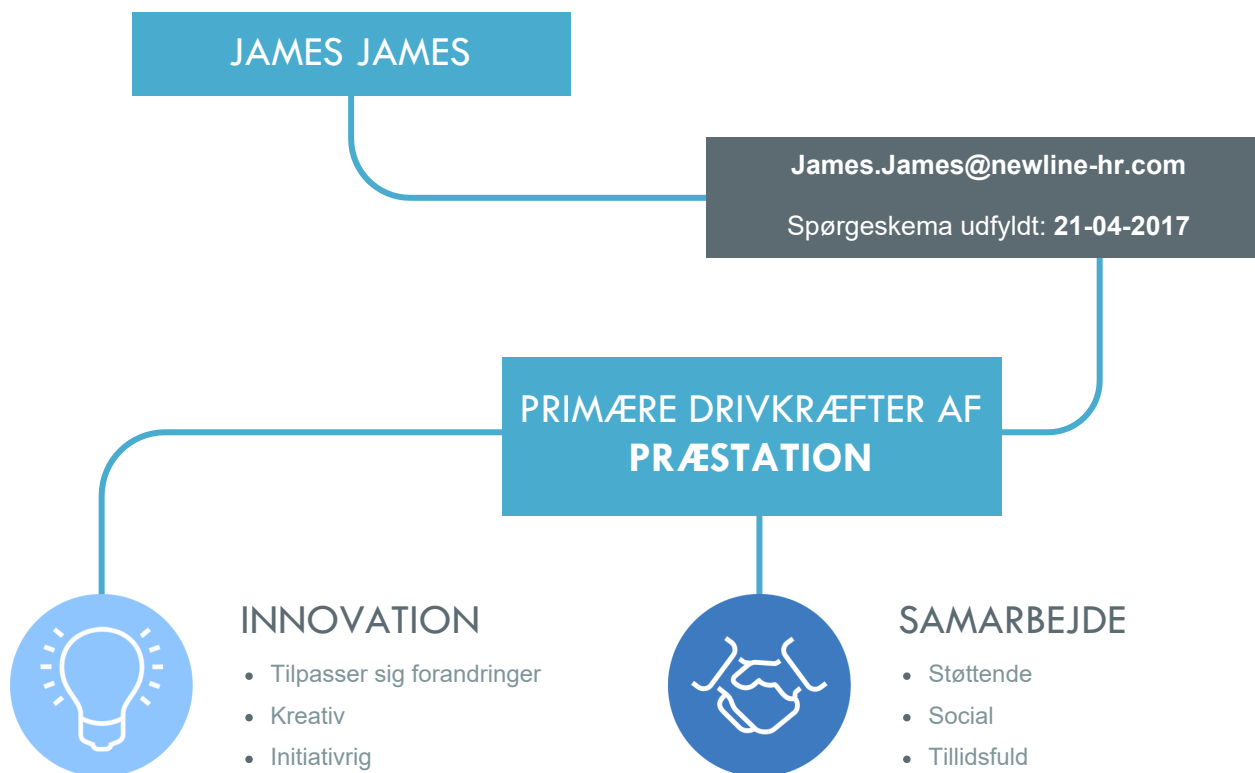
JAMES JAMES

James.James@newline-hr.com

Spørgeskema udfyldt: **21-04-2017**

PRIMÆRE DRIVKRÆFTER AF **PRÆSTATION**

INNOVATION

- Tilpasser sig forandringer
- Kreativ
- Initiativrig

SAMARBEJDE

- Støttende
- Social
- Tillidsfuld